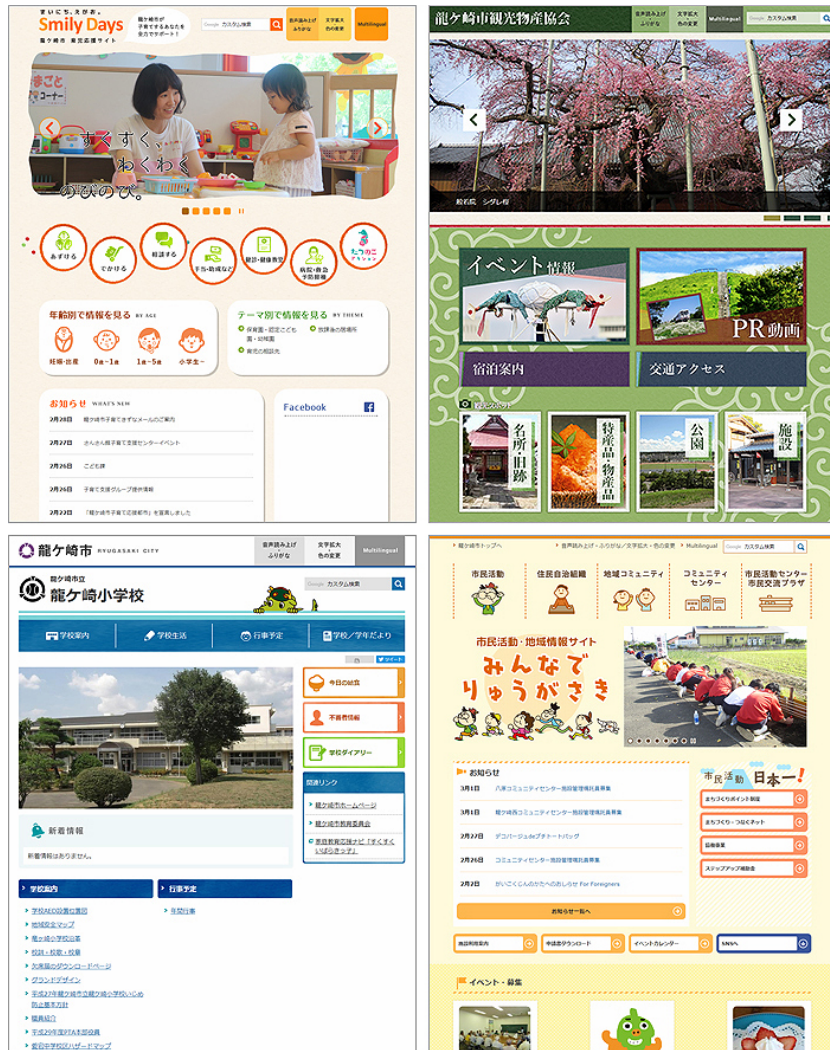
まいにち、えがお。
Smily Days
龍ケ崎市 子育て応援サイト
龍ケ崎市が子育てするあなたを全力でサポート!
カスタム検索
音声読み上げ ふりがな
文字拡大 色の変更
Multilingual

すくすく、わくわく、のびのび。

あずける
でかける
相談する
手当・助成など
健診・健康情報
病院・救急 予防接種
もつかニ

年齢別で情報を見る BY AGE
妊娠・出産
0歳~1歳
1歳~5歳
小学生~

テーマ別で情報を見る BY THEME
保育園・認定こども園・幼稚園
放課後の居場所
育児の相談先

お知らせ WHAT'S NEW
2月28日 龍ケ崎市子育てさぽママメールのご案内
2月27日 さんさん親子育て支援センターイベント
2月26日 こども课
2月26日 子育て支援グループ提供情報
2月23日 「龍ケ崎市子育て応援都市」を宣言しました

Facebook

龍ケ崎市観光物産協会
音声読み上げ ふりがな
文字拡大 色の変更
Multilingual
カスタム検索
般若院 シダレ桜

イベント情報
PR動画
宿泊案内
交通アクセス
名所・旧跡
特産品・物産品
公園
施設

龍ケ崎市 RYUGASAKI CITY
音声読み上げ ふりがな
文字拡大 色の変更
Multilingual
龍ケ崎市立
龍ケ崎小学校
カスタム検索
学校案内
学校生活
行事予定
学校/学年だより
ツイート
今日の給食
不審者情報
学校ダイアリー
関連リンク
龍ケ崎市ホームページ
龍ケ崎市教育委員会
家庭教育応援ナビ「すくすくいばらきっず」
新着情報
新着情報はありません。
学校案内
行事予定
学校AEDの設置位置図
地域安全マップ
龍ケ崎小学校沿革
校訓・校歌・校章
各種書類のダウンロードページ
グランドデザイン
平成27年度龍ケ崎市立龍ケ崎小学校いじめ防止基本方針
職員紹介
平成29年度PTA本部役員
龍ケ崎小学校ハザードマップ
年間行事

龍ケ崎市トップへ
音声読み上げ・ふりがな/文字拡大・色の変更
Multilingual
カスタム検索
市民活動
住民自治組織
地域コミュニティ
コミュニティセンター
市民活動センター 市民交流プラザ
市民活動・地域情報サイト
みんなでりゅうがさき
お知らせ
3月1日 八原コミュニティセンター指定管理者募集
3月1日 龍ケ崎市コミュニティセンター指定管理者募集
2月27日 デコパージュde プチトートバッグ
2月26日 コミュニティセンター指定管理者募集
2月2日 がいこくじんのかたへのおしらせ For Foreigners
お知らせ一覧へ
市民活動日本一!
まちづくりポイント制度
まちづくり・つなぐネット
協働事業
ステップアップ補助金
施設利用案内
申請書ダウンロード
イベントカレンダー
SNS
イベント・募集